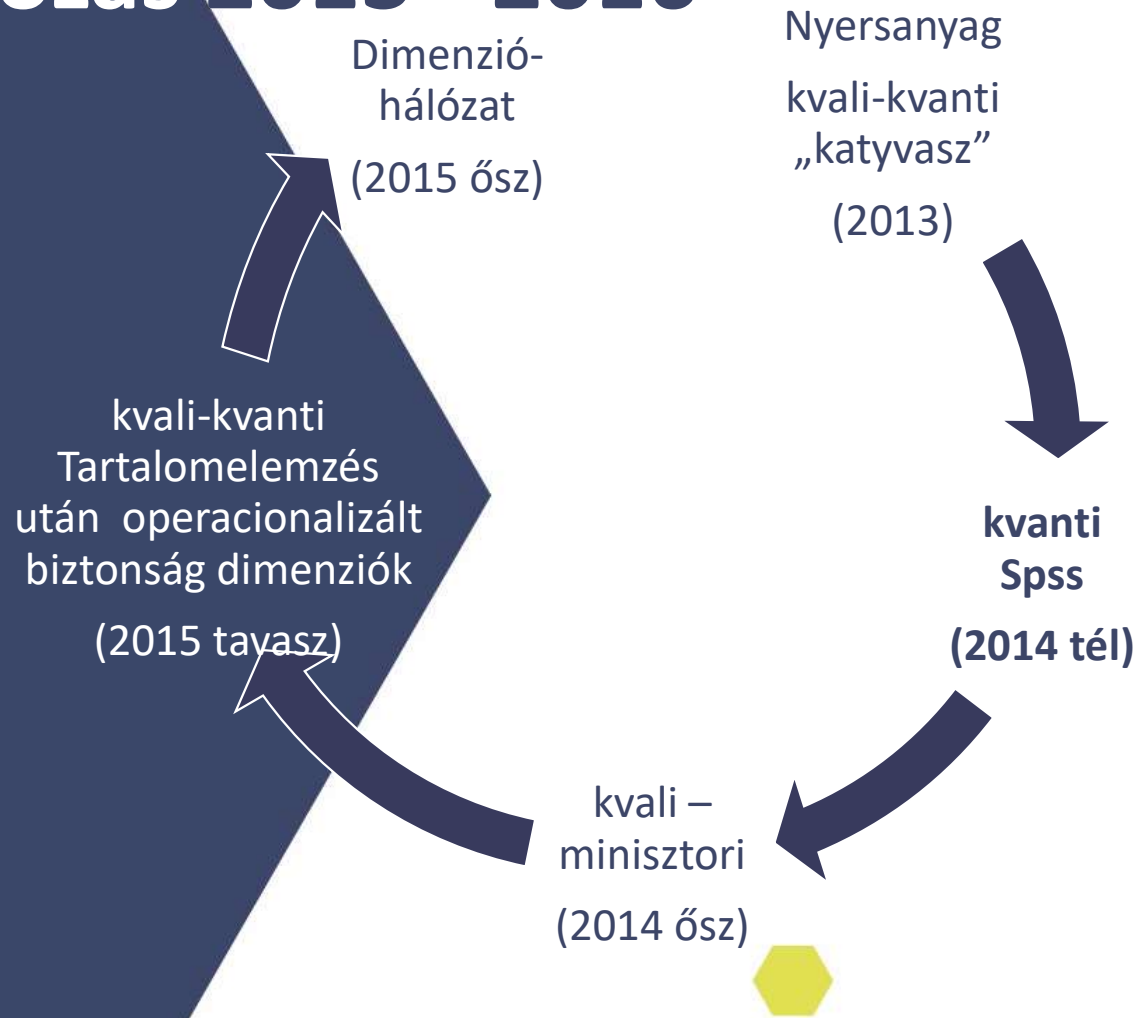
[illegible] 2013 - 2016

Dimenzió-hálózat

(2015 ősz)

Nyersanyag

kvali-kvanti „katyvasz”

(2013)

**kvanti Spss**

**(2014 tél)**

kvali – minisztori

(2014 ősz)

kvali-kvanti Tartalomelemzés után operacionalizált biztonság dimenziók

(2015 tavasz)